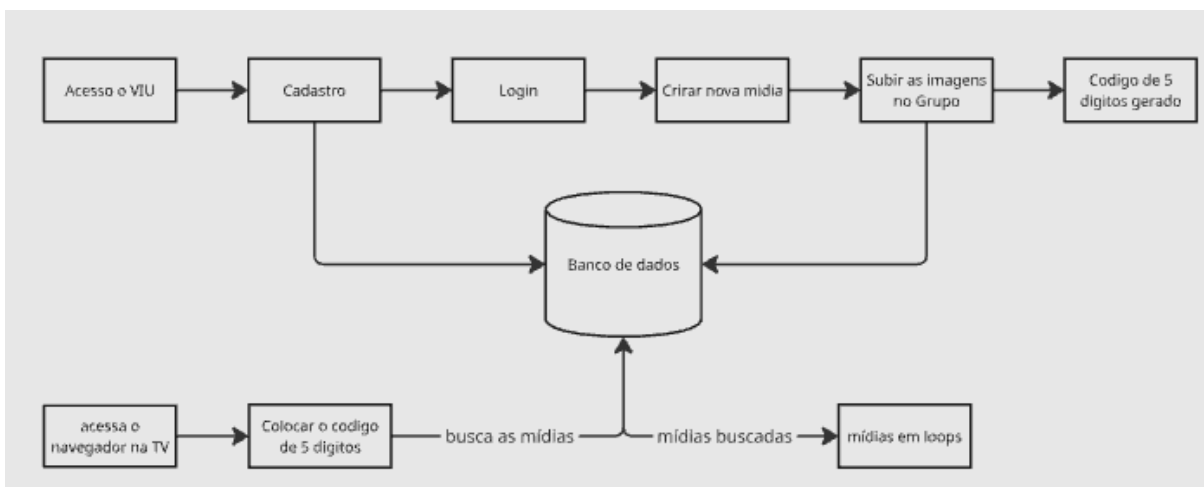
Acesso o VIU

Cadastro

Login

Crirar nova midia

Subir as imagens no Grupo

Codigo de 5 digitos gerado

Banco de dados

acessa o navegador na TV

Colocar o codigo de 5 digitos

busca as mídias

mídias buscadas

mídias em loops